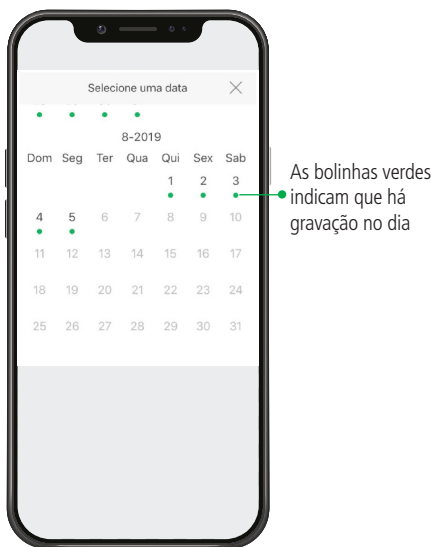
Selecione uma data

8-2019

| Dom | Seg | Ter | Qua | Qui | Sex | Sab |
|---|---|---|---|---|---|---|
| | | | | 1 | 2 | 3 |
| 4 | 5 | 6 | 7 | 8 | 9 | 10 |
| 11 | 12 | 13 | 14 | 15 | 16 | 17 |
| 18 | 19 | 20 | 21 | 22 | 23 | 24 |
| 25 | 26 | 27 | 28 | 29 | 30 | 31 |

As bolinhas verdes indicam que há gravação no dia